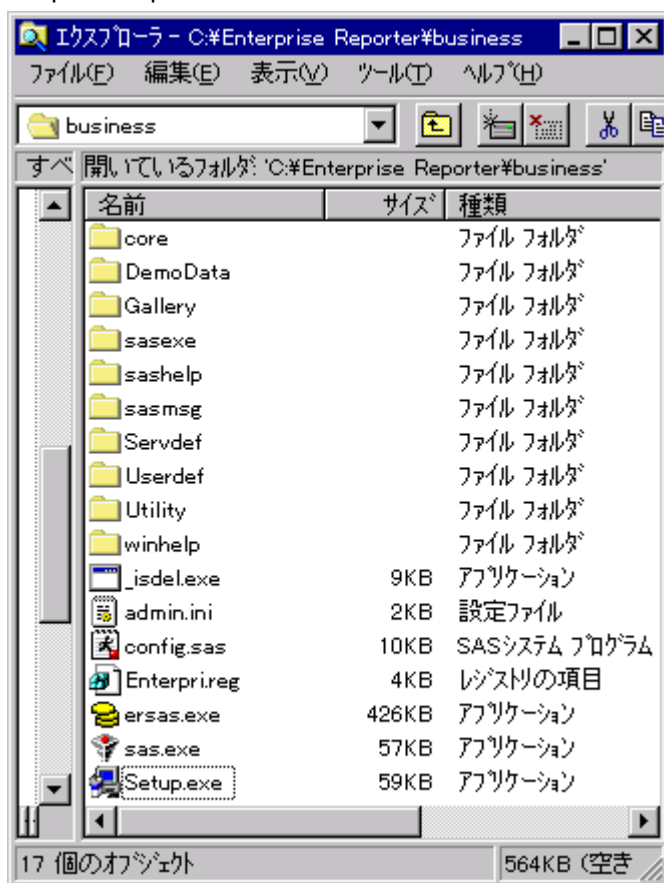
エクスプローラー - C:¥Enterprise Reporter¥business

ファイル(F) 編集(E) 表示(V) ツール(T) ヘルプ(H)

business

すべ 開いているフォルダ: 'C:¥Enterprise Reporter¥business'

| 名前 | サイズ | 種類 |
|---|---|---|
| core | | ファイル フォルダ |
| DemoData | | ファイル フォルダ |
| Gallery | | ファイル フォルダ |
| sasexe | | ファイル フォルダ |
| sashelp | | ファイル フォルダ |
| sasmsg | | ファイル フォルダ |
| Servdef | | ファイル フォルダ |
| Userdef | | ファイル フォルダ |
| Utility | | ファイル フォルダ |
| winhelp | | ファイル フォルダ |
| _isdel.exe | 9KB | アプリケーション |
| admin.ini | 2KB | 設定ファイル |
| config.sas | 10KB | SASシステム プログラム |
| Enterpri.reg | 4KB | レジストリの項目 |
| ersas.exe | 426KB | アプリケーション |
| sas.exe | 57KB | アプリケーション |
| Setup.exe | 59KB | アプリケーション |

17 個のオブジェクト 564KB (空き